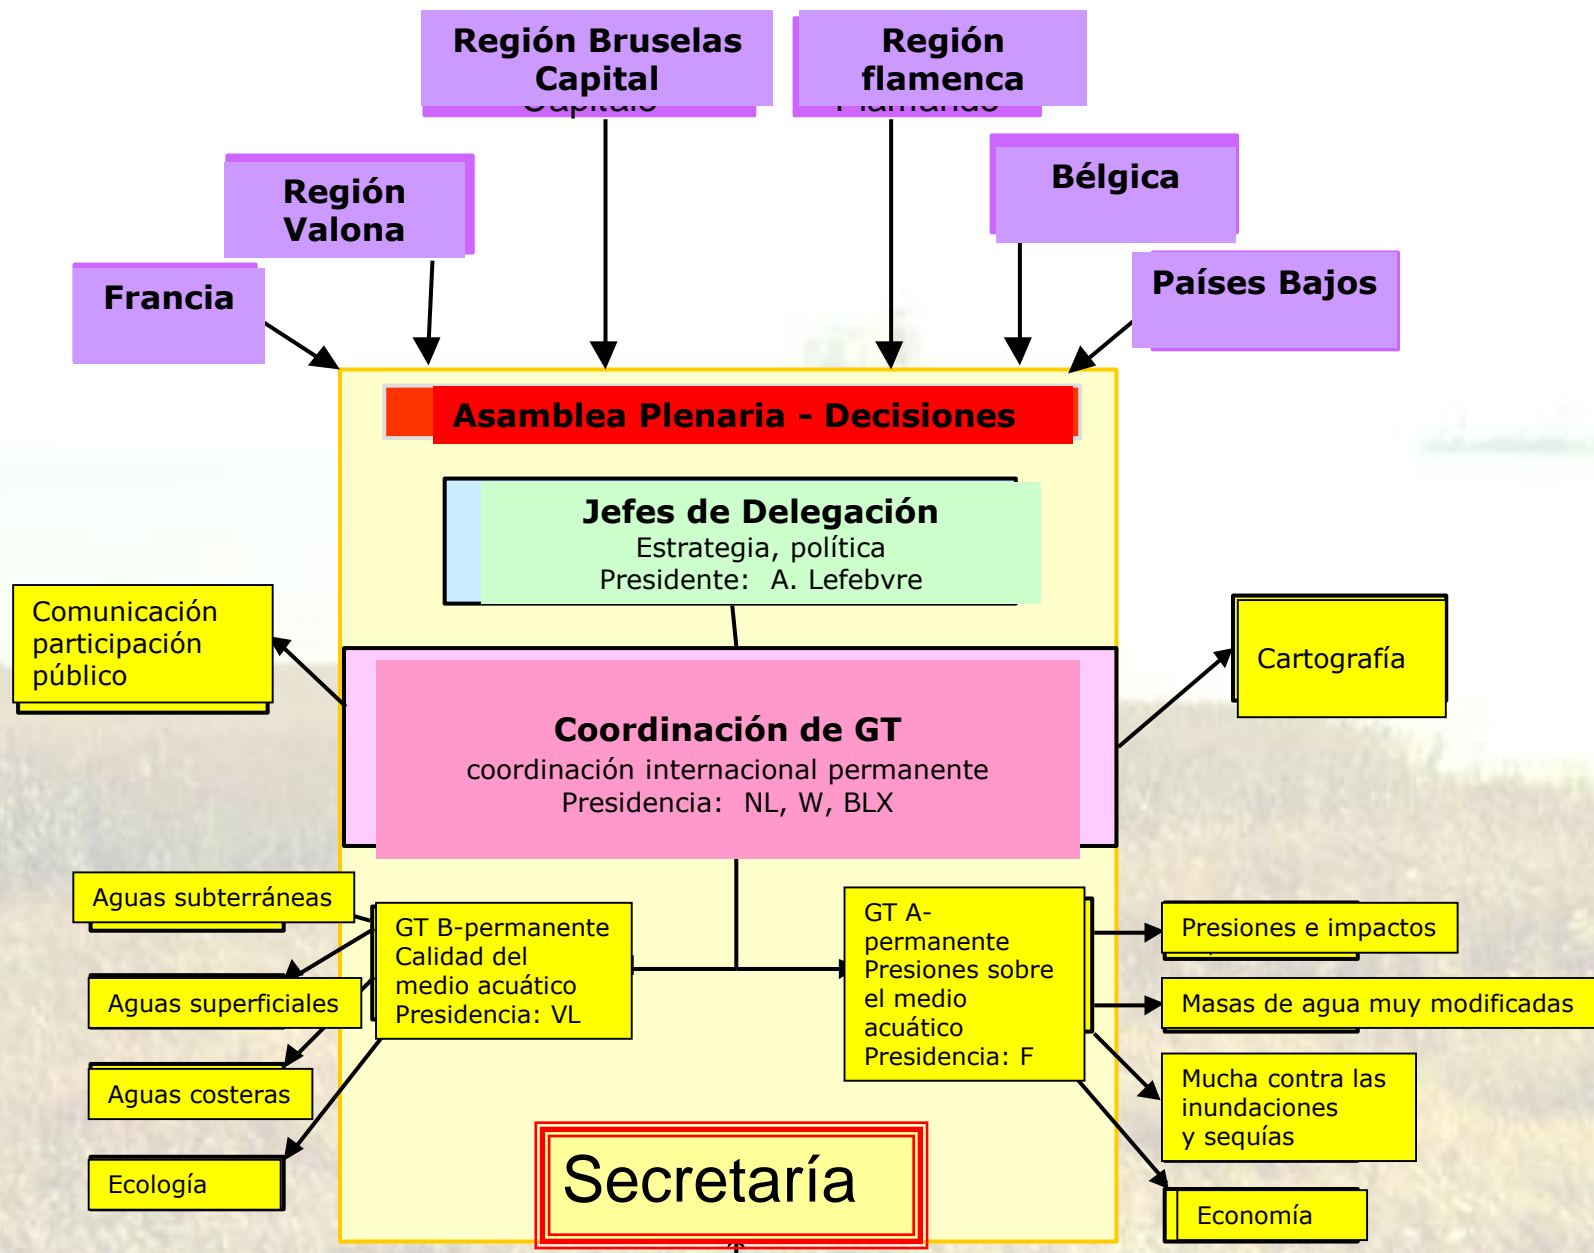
Región Bruselas Capital

Región flamenca

Región Valona

Bélgica

Francia

Países Bajos

Asamblea Plenaria - Decisiones

Jefes de Delegación
Estrategia, política
Presidente: A. Lefebvre

Comunicación participación público

Cartografía

Coordinación de GT
coordinación internacional permanente
Presidencia: NL, W, BLX

Aguas subterráneas

GT B-permanente
Calidad del medio acuático
Presidencia: VL

GT A-permanente
Presiones sobre el medio acuático
Presidencia: F

Presiones e impactos

Aguas superficiales

Masas de agua muy modificadas

Aguas costeras

Mucha contra las inundaciones y sequías

Ecología

Secretaría

Economía